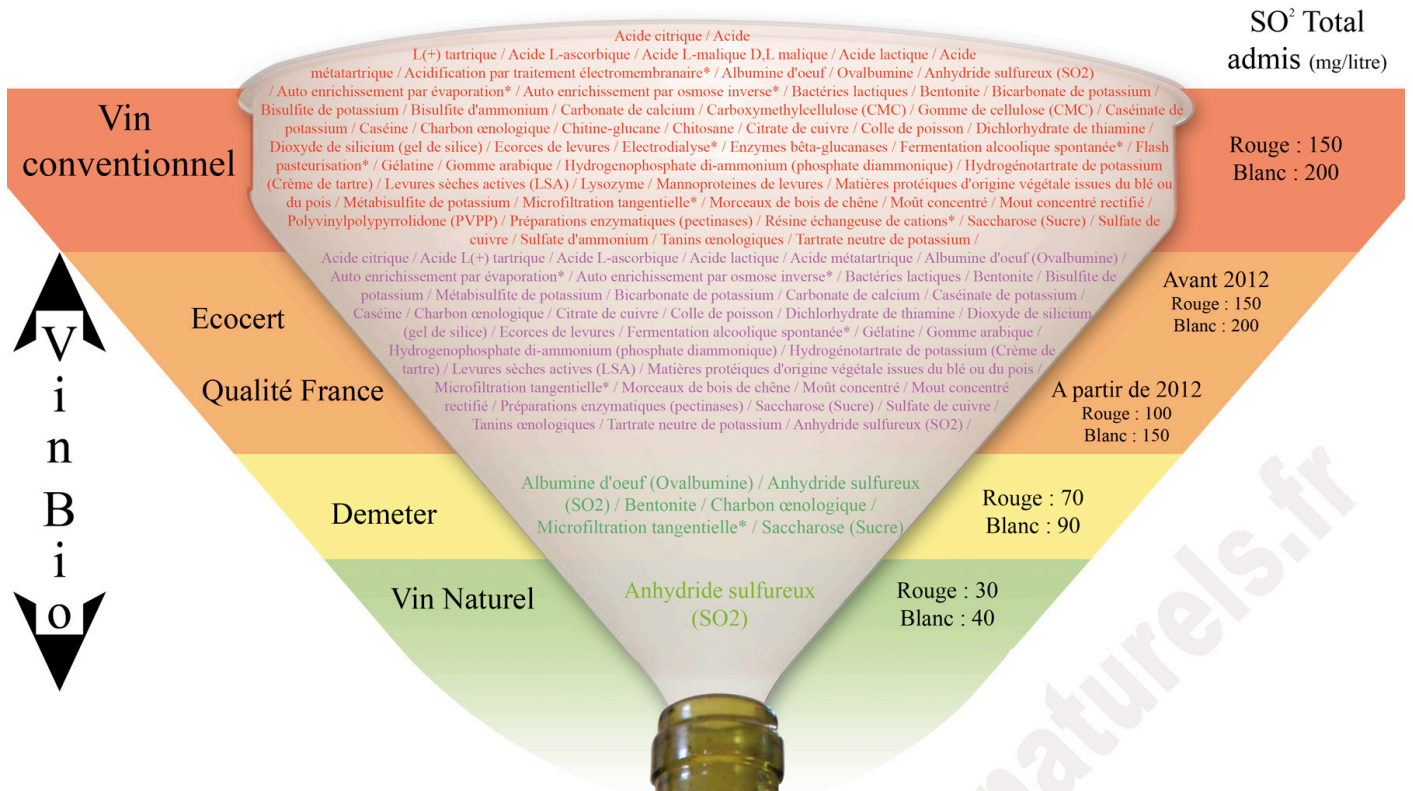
SO$^2$ Total admis (mg/litre)

Vin conventionnel

Acide citrique / Acide L(+) tartrique / Acide L-ascorbique / Acide L-malique D,L malique / Acide lactique / Acide métatartrique / Acidification par traitement électromembranaire* / Albumine d'oeuf / Ovalbumine / Anhydride sulfureux (SO2) / Auto enrichissement par évaporation* / Auto enrichissement par osmose inverse* / Bactéries lactiques / Bentonite / Bicarbonate de potassium / Bisulfite de potassium / Bisulfite d'ammonium / Carbonate de calcium / Carboxymethylcellulose (CMC) / Gomme de cellulose (CMC) / Caséinate de potassium / Caséine / Charbon œnologique / Chitine-glucane / Chitosane / Citrate de cuivre / Colle de poisson / Dichlorhydrate de thiamine / Dioxyde de silicium (gel de silice) / Ecorces de levures / Electrodialyse* / Enzymes bêta-glucanases / Fermentation alcoolique spontanée* / Flash pasteurisation* / Gélatine / Gomme arabique / Hydrogenophosphate di-ammonium (phosphate diammonique) / Hydrogénotartrate de potassium (Crème de tartre) / Levures sèches actives (LSA) / Lysozyme / Mannoproteines de levures / Matières protéiques d'origine végétale issues du blé ou du pois / Métabisulfite de potassium / Microfiltration tangentielle* / Morceaux de bois de chêne / Moût concentré / Mout concentré rectifié / Polyvinylpolypyrrolidone (PVPP) / Préparations enzymatiques (pectinases) / Résine échangeuse de cations* / Saccharose (Sucre) / Sulfate de cuivre / Sulfate d'ammonium / Tanins œnologiques / Tartrate neutre de potassium /

Rouge : 150
Blanc : 200

Ecocert

Qualité France

Acide citrique / Acide L(+) tartrique / Acide L-ascorbique / Acide lactique / Acide métatartrique / Albumine d'oeuf (Ovalbumine) / Auto enrichissement par évaporation* / Auto enrichissement par osmose inverse* / Bactéries lactiques / Bentonite / Bisulfite de potassium / Métabisulfite de potassium / Bicarbonate de potassium / Carbonate de calcium / Caséinate de potassium / Caséine / Charbon œnologique / Citrate de cuivre / Colle de poisson / Dichlorhydrate de thiamine / Dioxyde de silicium (gel de silice) / Ecorces de levures / Fermentation alcoolique spontanée* / Gélatine / Gomme arabique / Hydrogenophosphate di-ammonium (phosphate diammonique) / Hydrogénotartrate de potassium (Crème de tartre) / Levures sèches actives (LSA) / Matières protéiques d'origine végétale issues du blé ou du pois / Microfiltration tangentielle* / Morceaux de bois de chêne / Moût concentré / Mout concentré rectifié / Préparations enzymatiques (pectinases) / Saccharose (Sucre) / Sulfate de cuivre / Tanins œnologiques / Tartrate neutre de potassium / Anhydride sulfureux (SO2) /

Avant 2012
Rouge : 150
Blanc : 200

A partir de 2012
Rouge : 100
Blanc : 150

Demeter

Albumine d'oeuf (Ovalbumine) / Anhydride sulfureux (SO2) / Bentonite / Charbon œnologique / Microfiltration tangentielle* / Saccharose (Sucre)

Rouge : 70
Blanc : 90

Vin Naturel

Anhydride sulfureux (SO2)

Rouge : 30
Blanc : 40

V i n B i o

naturels.fr